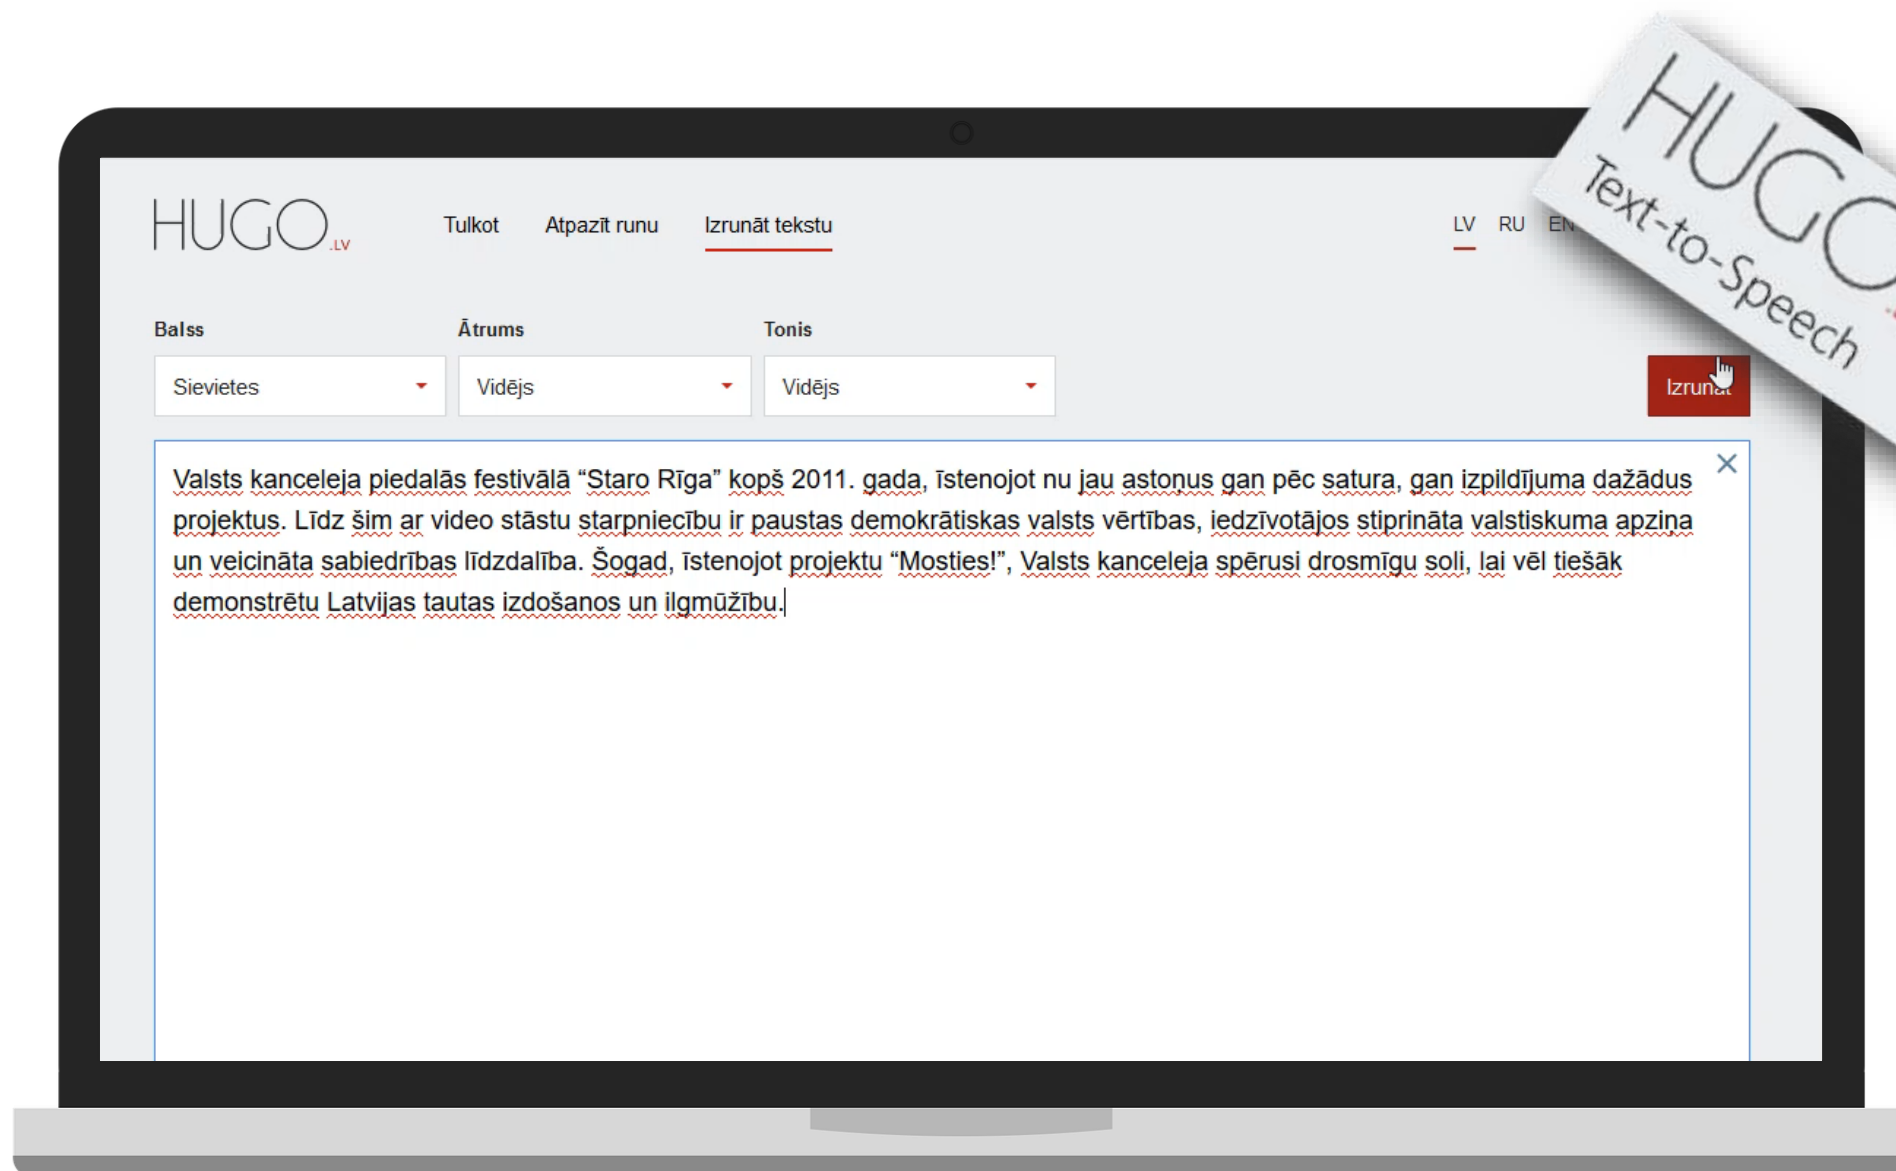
HUGO.LV

Tulkot Atpazīt runu Izrunāt tekstu

LV RU EN

HUGO
Text-to-Speech

Balss
Sievietes

Ātrums
Vidējs

Tonis
Vidējs

Izrun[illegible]

Valsts kanceleja piedalās festivālā “Staro Rīga” kopš 2011. gada, īstenojot nu jau astoņus gan pēc satura, gan izpildījuma dažādus projektus. Līdz šim ar video stāstu starpniecību ir paustas demokrātiskas valsts vērtības, iedzīvotājos stiprināta valstiskuma apziņa un veicināta sabiedrības līdzdalība. Šogad, īstenojot projektu “Mosties!”, Valsts kanceleja spērusi drosmīgu soli, lai vēl tiešāk demonstrētu Latvijas tautas izdošanos un ilgmūžību.